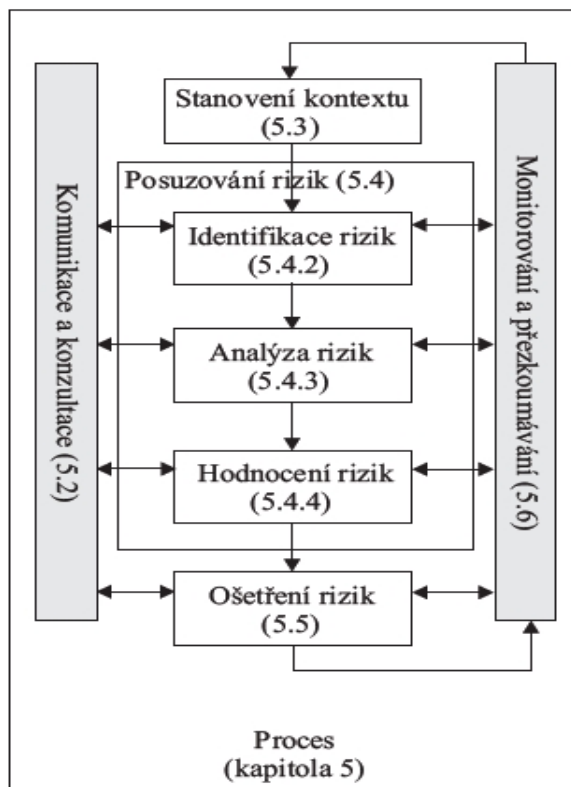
Komunikace a konzultace (5.2)

Stanovení kontextu
(5.3)

Posuzování rizik (5.4)

Identifikace rizik
(5.4.2)

Analýza rizik
(5.4.3)

Hodnocení rizik
(5.4.4)

Ošetření rizik
(5.5)

Monitorování a přezkoumávání (5.6)

Proces
(kapitola 5)